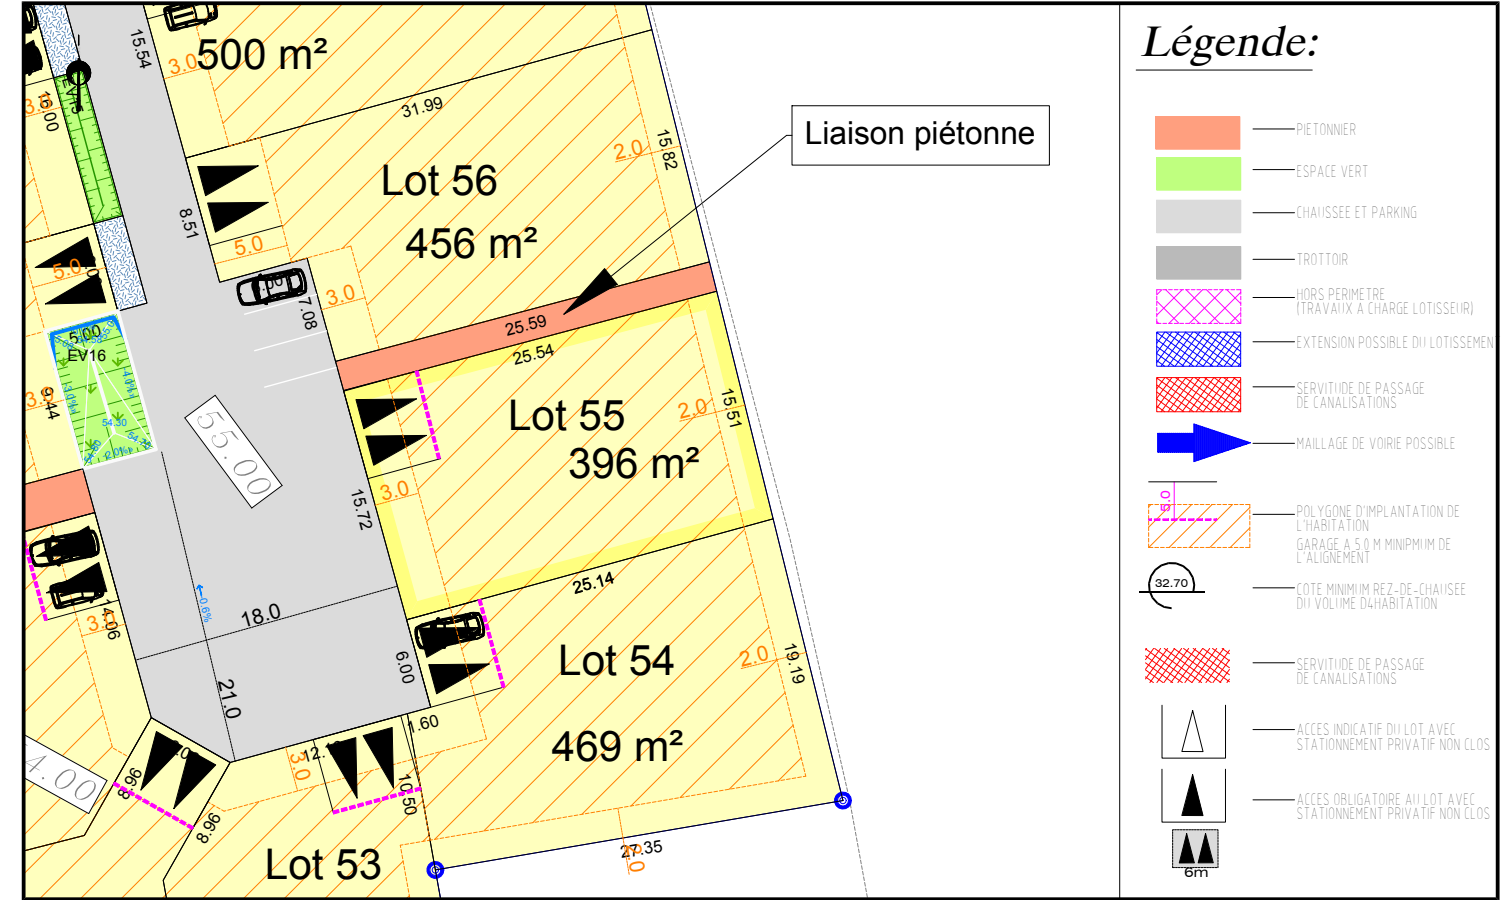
15.54
3.0 500 m²
13.00
31.99
Liaison piétonne
2.0
15.82
Lot 56
456 m²
8.51
5.0
5.0
3.0
7.08
5.00
EV16
25.59
25.54
3.0
9.44
Lot 55
2.0
15.51
396 m²
55.00
3.0
15.72
25.14
0.6%
18.0
3.0
4.06
Lot 54
2.0
19.19
6.00
21.0
1.60
469 m²
12.
3.0
10.50
4.00
8.96
8.96
Lot 53
27.35
2.0

Légende:
PIETONNIER
ESPACE VERT
CHAUSSEE ET PARKING
TROTTOIR
HORS PERIMETRE (TRAVAUX A CHARGE LOTISSEUR)
EXTENSION POSSIBLE DU LOTISSEMEN
SERVITUDE DE PASSAGE DE CANALISATIONS
MAILLAGE DE VOIRIE POSSIBLE
5.0
POLYGONE D'IMPLANTATION DE L'HABITATION
GARAGE A 5.0 M MINIPMUM DE L'ALIGNEMENT
32.70
COTE MINIMUM REZ-DE-CHAUSSEE DU VOLUME D'HABITATION
SERVITUDE DE PASSAGE DE CANALISATIONS
ACCES INDICATIF DU LOT AVEC STATIONNEMENT PRIVATIF NON CLOS
ACCES OBLIGATOIRE AU LOT AVEC STATIONNEMENT PRIVATIF NON CLOS
6m